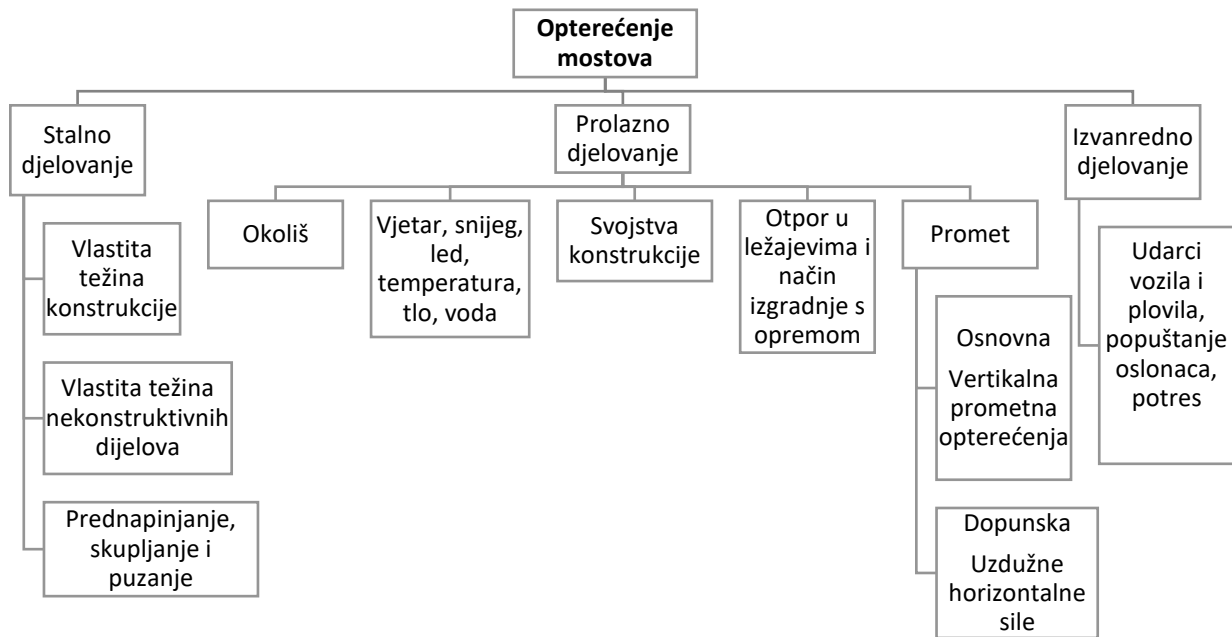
**Opterećenje mostova**

Stalno djelovanje

Vlastita težina konstrukcije

Vlastita težina nekonstruktivnih dijelova

Prednapinjanje, skupljanje i puzanje

Prolazno djelovanje

Okoliš

Vjetar, snijeg, led, temperatura, tlo, voda

Svojstva konstrukcije

Otpor u ležajevima i način izgradnje s opremom

Promet

Osnovna

Vertikalna prometna opterećenja

Dopunska

Uzdužne horizontalne sile

Izvanredno djelovanje

Udarci vozila i plovila, popuštanje oslonaca, potres